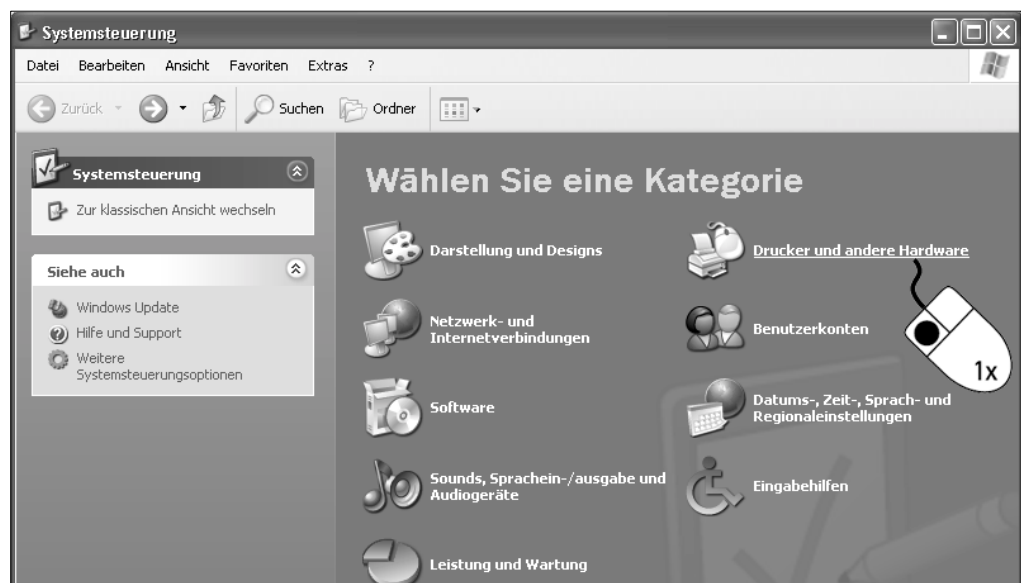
Systemsteuerung

Datei Bearbeiten Ansicht Favoriten Extras ?

Zurück Suchen Ordner

Systemsteuerung

Zur klassischen Ansicht wechseln

Siehe auch

Windows Update

Hilfe und Support

Weitere Systemsteuerungsoptionen

Wählen Sie eine Kategorie

Darstellung und Designs

Drucker und andere Hardware

Netzwerk- und Internetverbindungen

Benutzerkonten

1x

Software

Datums-, Zeit-, Sprach- und Regionaleinstellungen

Sounds, Sprachein-/ausgabe und Audiogeräte

Eingabehilfen

Leistung und Wartung